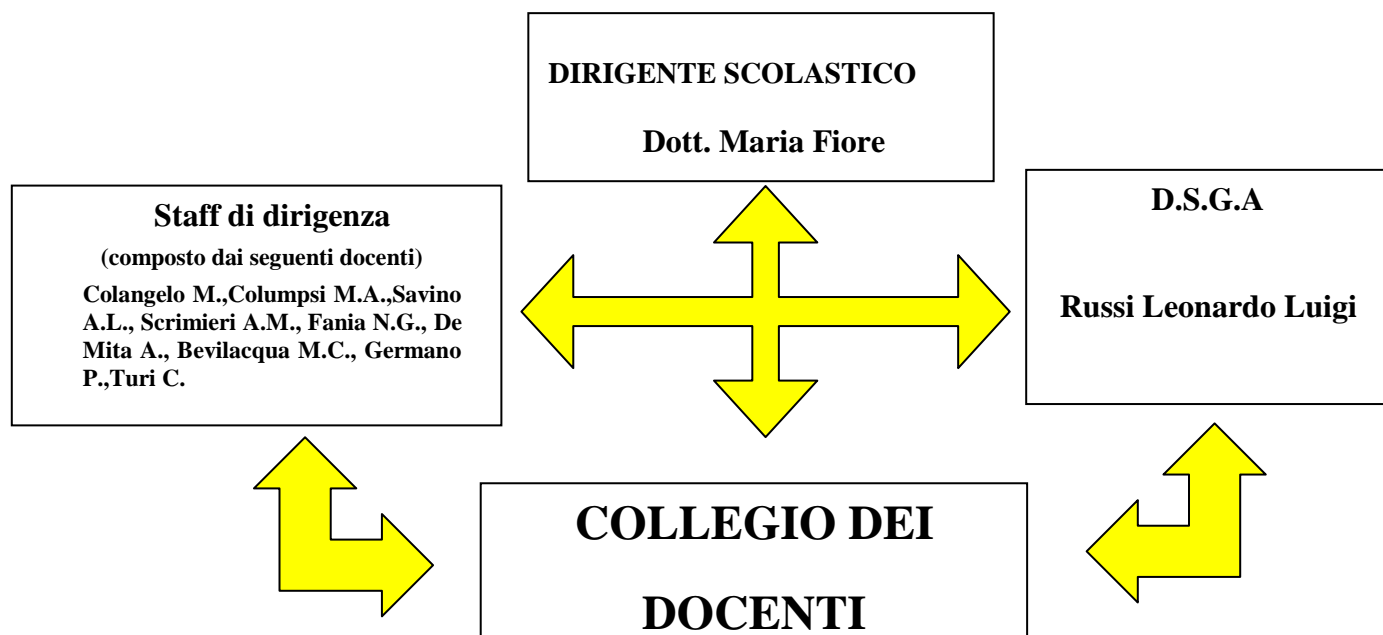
DIRIGENTE SCOLASTICO

Dott. Maria Fiore

Staff di dirigenza

(composto dai seguenti docenti)

Colangelo M.,Columpsi M.A.,Savino A.L., Scrimieri A.M., Fania N.G., De Mita A., Bevilacqua M.C., Germano P.,Turi C.

D.S.G.A

Russi Leonardo Luigi

COLLEGIO DEI DOCENTI